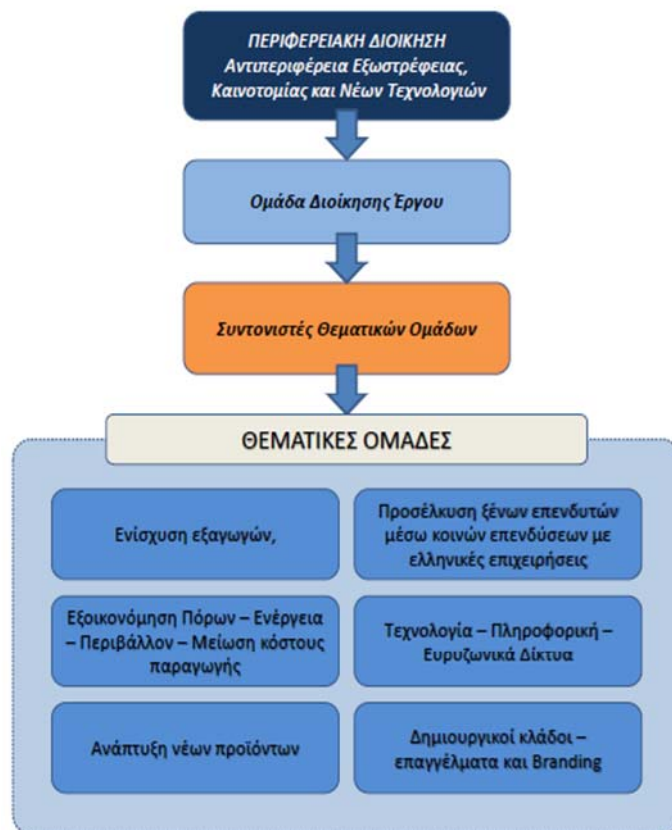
ΠΕΡΙΦΕΡΕΙΑΚΗ ΔΙΟΙΚΗΣΗ
Αντιπεριφέρεια Εξωστρέφειας, Καινοτομίας και Νέων Τεχνολογιών

Ομάδα Διοίκησης Έργου

Συντονιστές Θεματικών Ομάδων

ΘΕΜΑΤΙΚΕΣ ΟΜΑΔΕΣ

Ενίσχυση εξαγωγών,

Προσέλκυση ξένων επενδυτών μέσω κοινών επενδύσεων με ελληνικές επιχειρήσεις

Εξοικονόμηση Πόρων – Ενέργεια – Περιβάλλον – Μείωση κόστους παραγωγής

Τεχνολογία – Πληροφορική – Ευρυζωνικά Δίκτυα

Ανάπτυξη νέων προϊόντων

Δημιουργικοί κλάδοι – επαγγέλματα και Branding